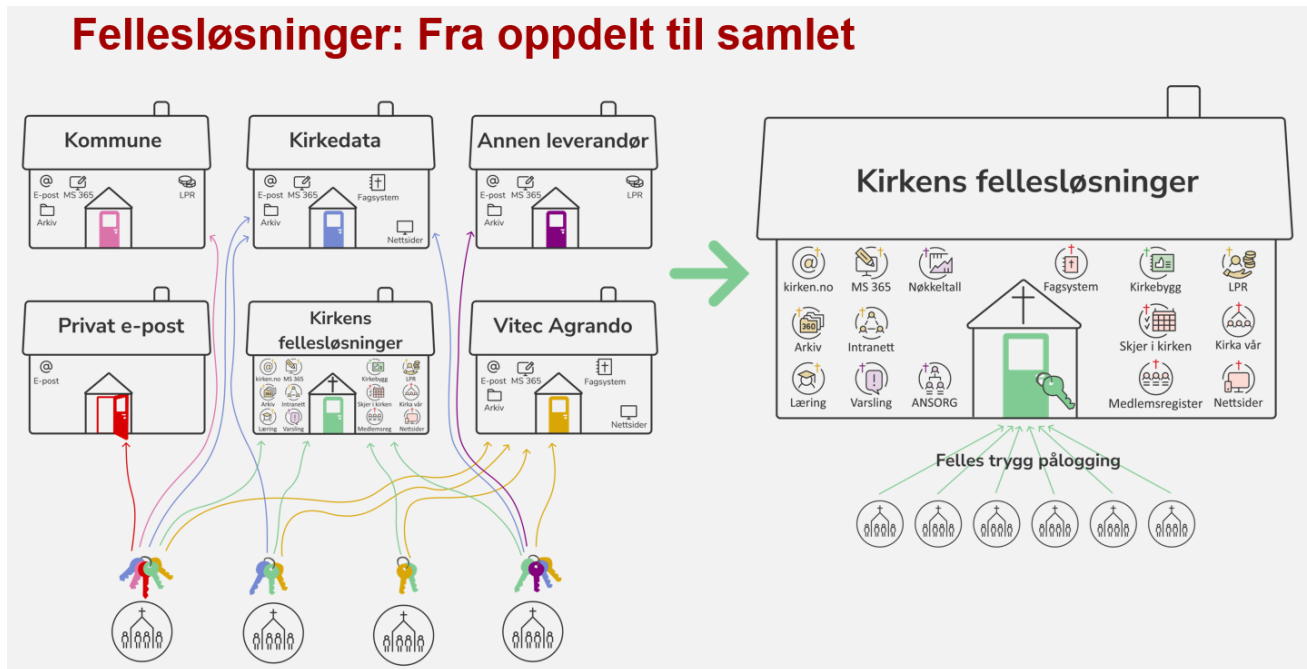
Fellesløsninger: Fra oppdelt til samlet

Kommune
E-post MS 365 LPR
Arkiv

Kirkedata
E-post MS 365 Fagsystem
Arkiv
Nettsider

Annen leverandør
E-post MS 365 LPR
Arkiv

Privat e-post
E-post

Kirkens fellesløsninger
kirken.no MS 365 Kirkebygg LPR
Arkiv Intranett Skjer i kirken Kirka vår
Læring Varsling Medlemsreg Nettsider

Vitec Agrando
E-post MS 365 Fagsystem
Arkiv
Nettsider

Kirkens fellesløsninger
kirken.no MS 365 Nøkkeltall Fagsystem Kirkebygg LPR
Arkiv Intranett Skjer i kirken Kirka vår
Læring Varsling ANSORG Medlemsregister Nettsider

Felles trygg pålogging